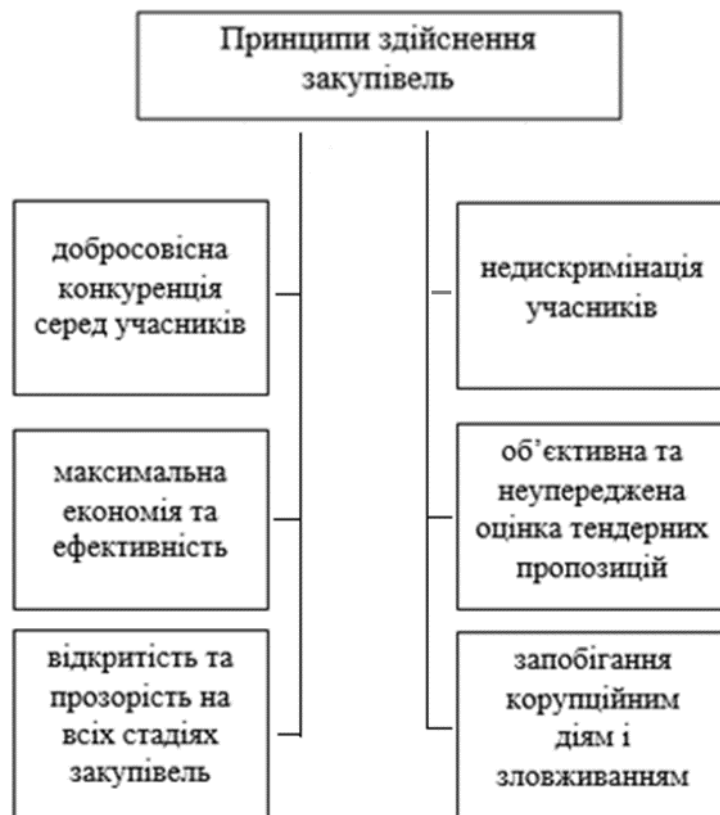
Принципи здійснення закупівель

добросовісна конкуренція серед учасників

максимальна економія та ефективність

відкритість та прозорість на всіх стадіях закупівель

недискримінація учасників

об'єктивна та неупереджена оцінка тендерних пропозицій

запобігання корупційним діям і зловживанням